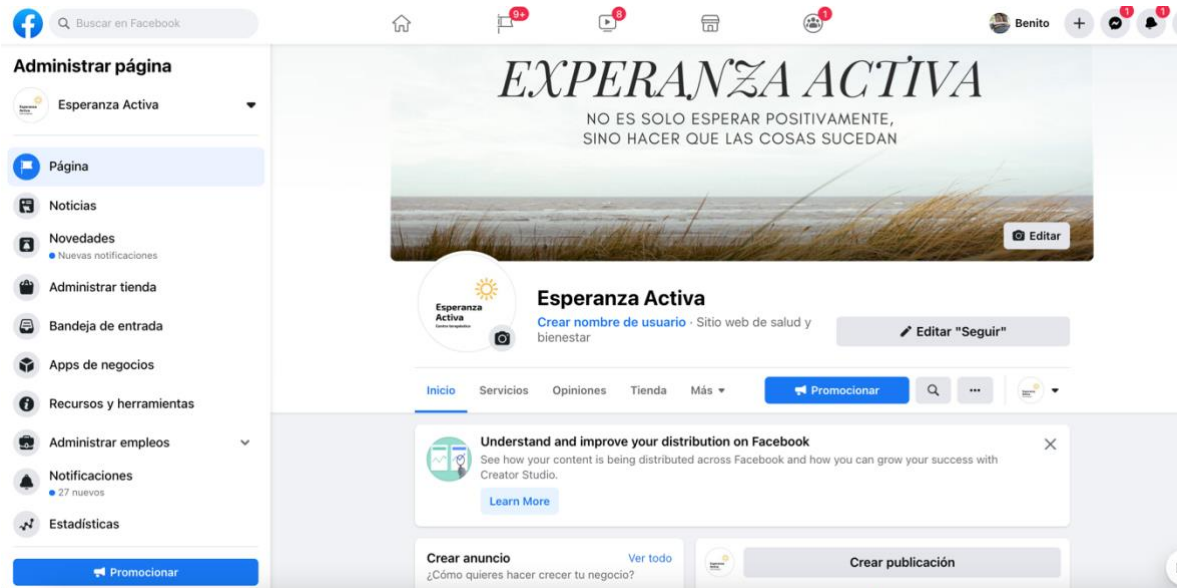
Buscar en Facebook

9+

8

1

Benito

1

1

Administrar página

Esperanza Activa

Página

Noticias

Novedades
Nuevas notificaciones

Administrar tienda

Bandeja de entrada

Apps de negocios

Recursos y herramientas

Administrar empleos

Notificaciones
27 nuevos

Estadísticas

Promocionar

EXPERANZA ACTIVA

NO ES SOLO ESPERAR POSITIVAMENTE, SINO HACER QUE LAS COSAS SUCEDAN

Editar

Esperanza Activa
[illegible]

Esperanza Activa

Crear nombre de usuario · Sitio web de salud y bienestar

Editar "Seguir"

Inicio Servicios Opiniones Tienda Más

Promocionar

Understand and improve your distribution on Facebook

See how your content is being distributed across Facebook and how you can grow your success with Creator Studio.

Learn More

Crear anuncio
Ver todo
¿Cómo quieres hacer crecer tu negocio?

Crear publicación